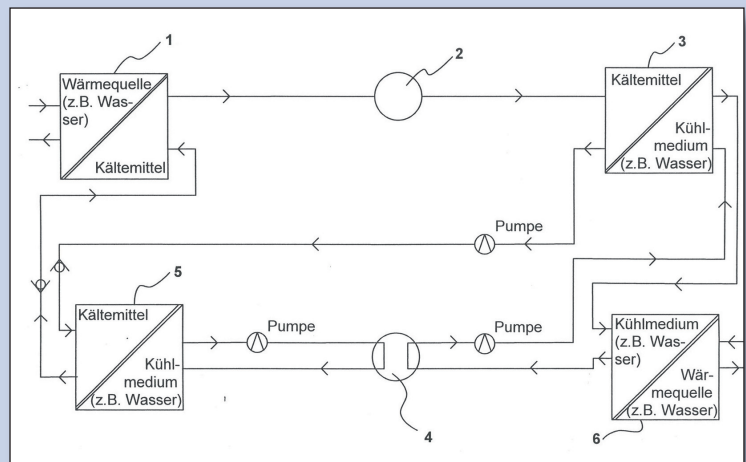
1

Wärmequelle (z.B. Wasser)

Kältemittel

2

3

Kältemittel

Kühlmedium (z.B. Wasser)

Pumpe

5

Kältemittel

Kühlmedium (z.B. Wasser)

Pumpe

Pumpe

4

Kühlmedium (z.B. Wasser)

Wärmequelle (z.B. Wasser)

6